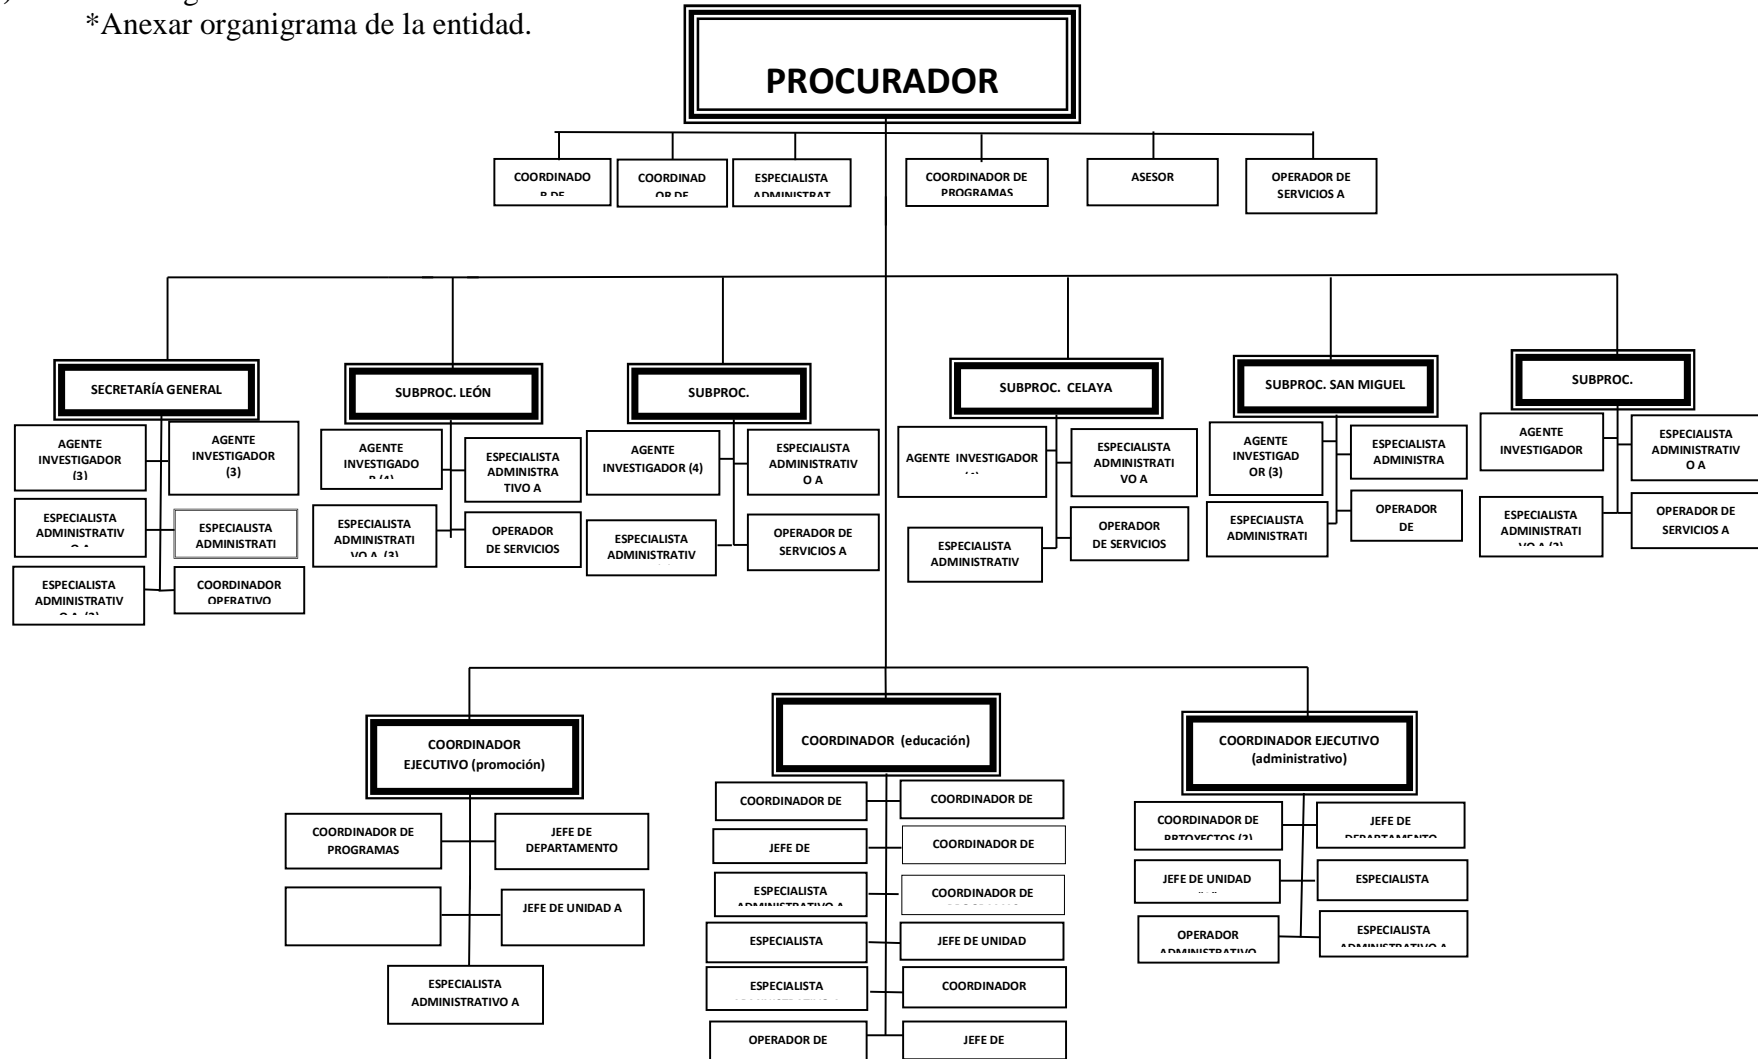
*Anexar organigrama de la entidad.

PROCURADOR

COORDINADO R DE

COORDINAD OR DE

ESPECIALISTA ADMINISTRAT

COORDINADOR DE PROGRAMAS

ASESOR

OPERADOR DE SERVICIOS A

SECRETARÍA GENERAL

AGENTE INVESTIGADOR (3)

AGENTE INVESTIGADOR (3)

ESPECIALISTA ADMINISTRATIV O A

ESPECIALISTA ADMINISTRATI

ESPECIALISTA ADMINISTRATIV O A (2)

COORDINADOR OPERATIVO

SUBPROC. LEÓN

AGENTE INVESTIGADO R (4)

ESPECIALISTA ADMINISTRA TIVO A

ESPECIALISTA ADMINISTRATI VO A (3)

OPERADOR DE SERVICIOS

SUBPROC.

AGENTE INVESTIGADOR (4)

ESPECIALISTA ADMINISTRATIV O A

ESPECIALISTA ADMINISTRATIV

OPERADOR DE SERVICIOS A

SUBPROC. CELAYA

AGENTE INVESTIGADOR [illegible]

ESPECIALISTA ADMINISTRATI VO A

ESPECIALISTA ADMINISTRATIV

OPERADOR DE SERVICIOS

SUBPROC. SAN MIGUEL

AGENTE INVESTIGAD OR (3)

ESPECIALISTA ADMINISTRA

ESPECIALISTA ADMINISTRATI

OPERADOR DE

SUBPROC.

AGENTE INVESTIGADOR

ESPECIALISTA ADMINISTRATIV O A

ESPECIALISTA ADMINISTRATI VO A (2)

OPERADOR DE SERVICIOS A

COORDINADOR EJECUTIVO (promoción)

COORDINADOR DE PROGRAMAS

JEFE DE DEPARTAMENTO

JEFE DE UNIDAD A

ESPECIALISTA ADMINISTRATIVO A

COORDINADOR (educación)

COORDINADOR DE

COORDINADOR DE

JEFE DE

COORDINADOR DE

ESPECIALISTA ADMINISTRATIVO A

COORDINADOR DE

ESPECIALISTA

JEFE DE UNIDAD

ESPECIALISTA

COORDINADOR

OPERADOR DE

JEFE DE

COORDINADOR EJECUTIVO (administrativo)

COORDINADOR DE PROYECTOS (2)

JEFE DE DEPARTAMENTO

JEFE DE UNIDAD

ESPECIALISTA

OPERADOR ADMINISTRATIVO

ESPECIALISTA ADMINISTRATIVO A